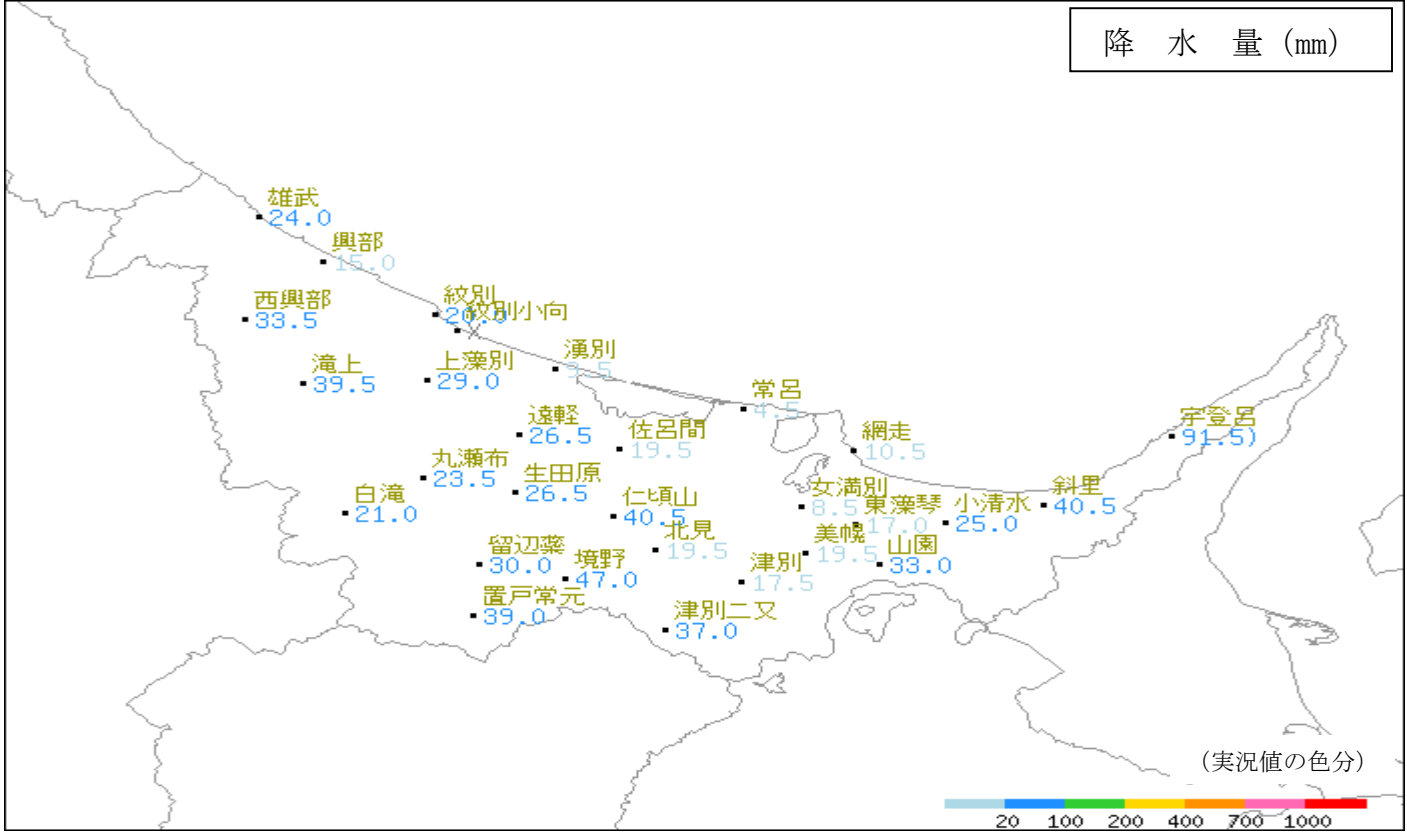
降 水 量（mm）

雄武
24.0
興部
15.0
西興部
33.5
紋別
20.0
紋別小向
滝上
39.5
上藻別
29.0
湧別
9.5
常呂
4.5
網走
10.5
宇登呂
91.5)
遠軽
26.5
佐呂間
19.5
丸瀬布
23.5
生田原
26.5
白滝
21.0
仁頃山
40.5
女満別
8.5
東藻琴
17.0
小清水
25.0
斜里
40.5
北見
19.5
美幌
19.5
山園
33.0
留辺蘂
30.0
境野
47.0
津別
17.5
置戸常元
39.0
津別二又
37.0

（実況値の色分）
20 100 200 400 700 1000